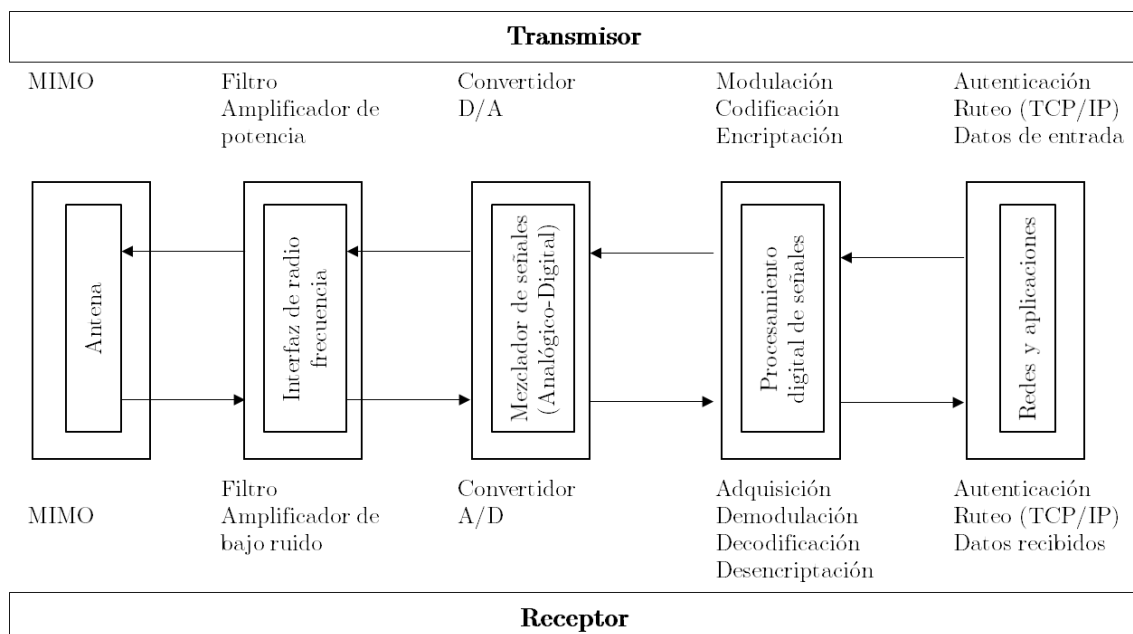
**Transmisor**

MIMO

Filtro
Amplificador de potencia

Convertidor
D/A

Modulación
Codificación
Encriptación

Autenticación
Ruteo (TCP/IP)
Datos de entrada

Antena

Interfaz de radio frecuencia

Mezclador de señales (Analógico-Digital)

Procesamiento digital de señales

Redes y aplicaciones

MIMO

Filtro
Amplificador de bajo ruido

Convertidor
A/D

Adquisición
Demodulación
Decodificación
Desencriptación

Autenticación
Ruteo (TCP/IP)
Datos recibidos

**Receptor**